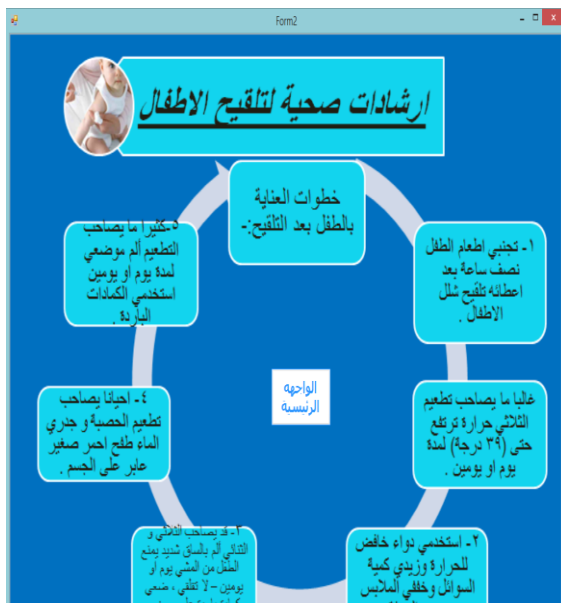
Form2

ارشادات صحية لتلقيح الاطفال

خطوات العناية بالطفل بعد التلقيح:-

١- تجنبي اطعام الطفل نصف ساعة بعد اعطائه تلقيح شلل الاطفال .

غالبا ما يصاحب تطعيم الثلاثي حرارة ترتفع حتى (٣٩ درجة) لمدة يوم او يومين .

٢- استخدمي دواء خافض للحرارة وزيدي كمية السوائل وخففي الملابس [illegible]

٣- قد يصاحب الثلاثي و الثنائي ألم بالساق شديد يمنع الطفل من المشي يوم او يومين - لا تقلقي ، ضعي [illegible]

٤- احيانا يصاحب تطعيم الحصبة و جدري الماء طفح احمر صغير عابر على الجسم .

٥-كثيرا ما يصاحب التطعيم ألم موضعي لمدة يوم او يومين استخدمي الكمادات الباردة .

الواجهه الرئيسيه